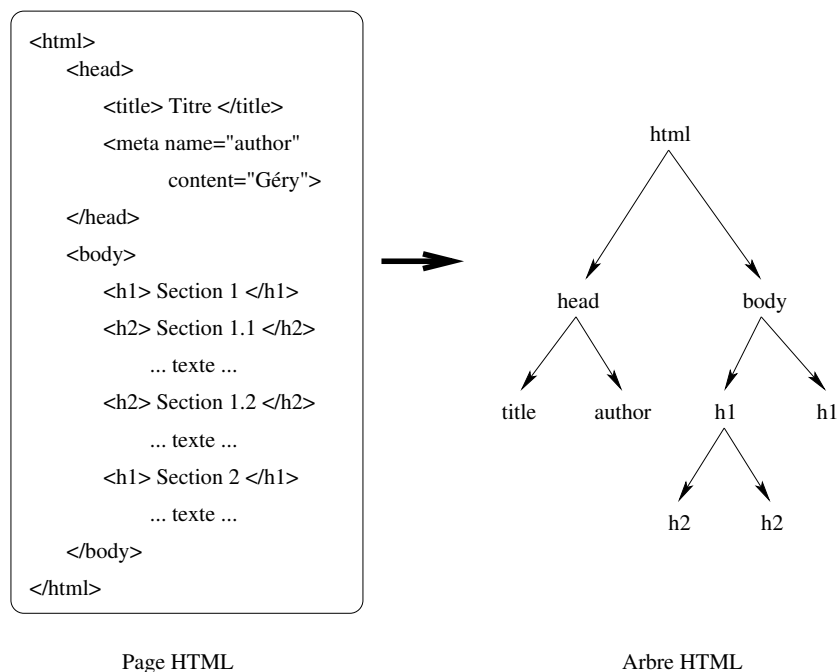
<html>
<head>
<title> Titre </title>
<meta name="author"
content="Géry">
</head>
<body>
<h1> Section 1 </h1>
<h2> Section 1.1 </h2>
... texte ...
<h2> Section 1.2 </h2>
... texte ...
<h1> Section 2 </h1>
... texte ...
</body>
</html>

html
head
body
title
author
h1
h1
h2
h2

Page HTML

Arbre HTML